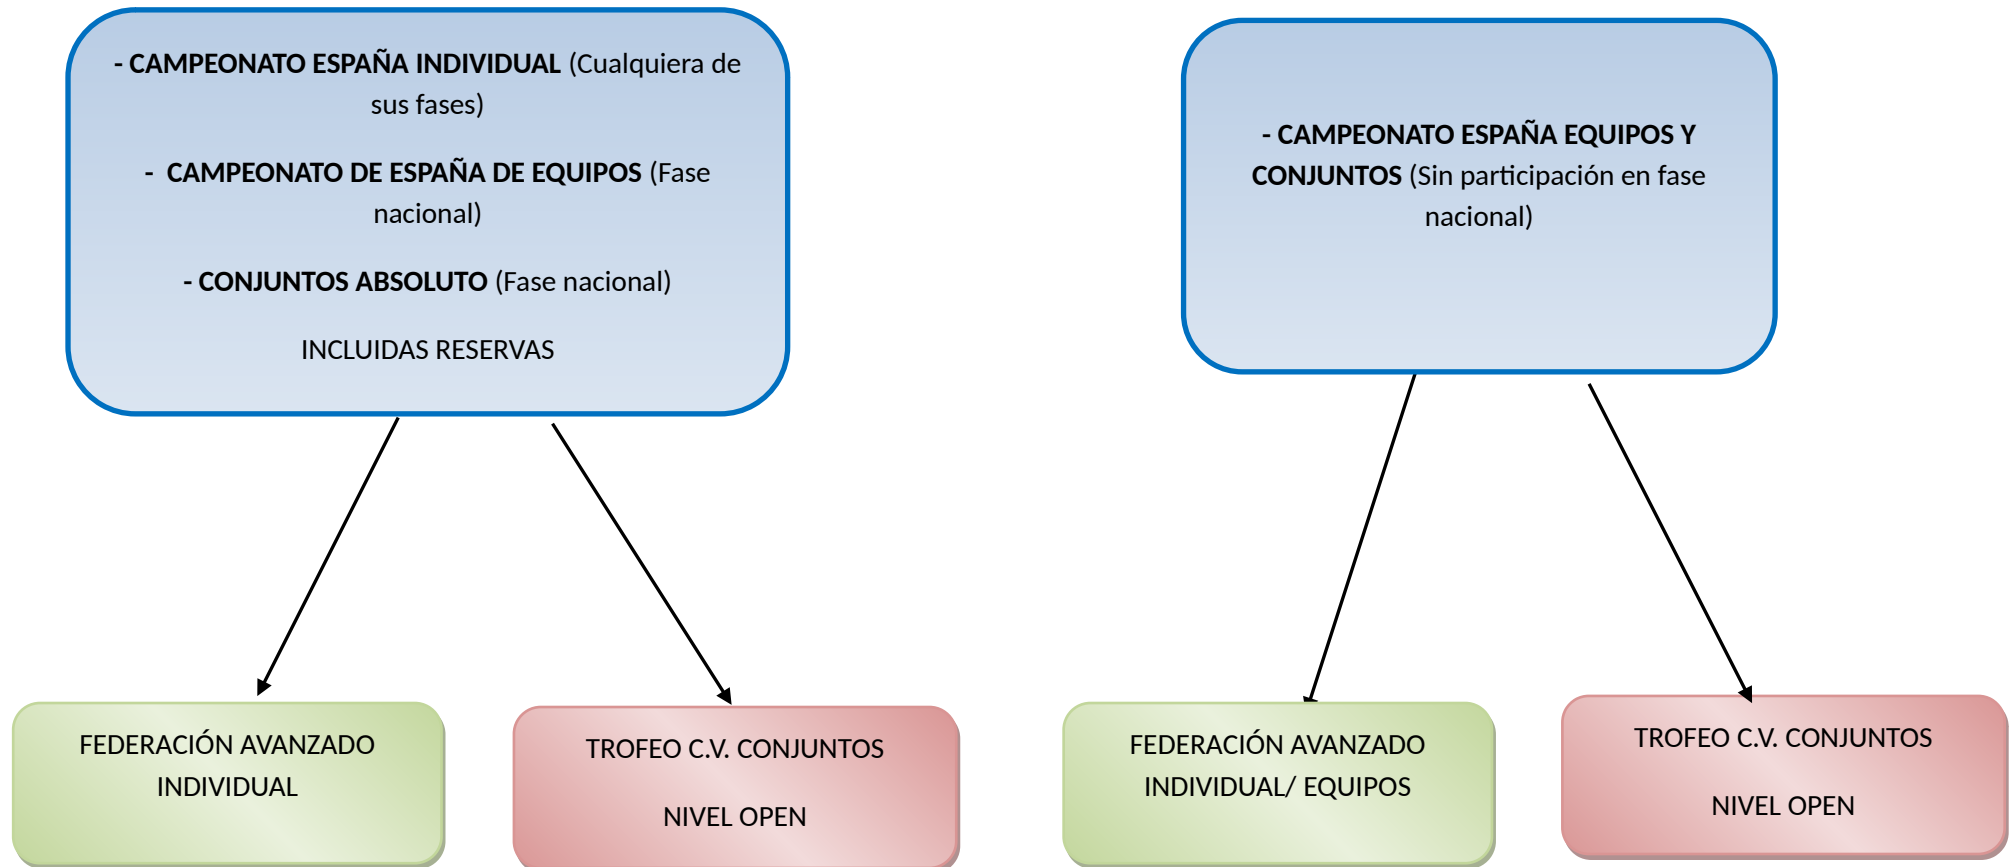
- **CAMPEONATO ESPAÑA INDIVIDUAL** (Cualquiera de sus fases)

- **CAMPEONATO DE ESPAÑA DE EQUIPOS** (Fase nacional)

- **CONJUNTOS ABSOLUTO** (Fase nacional)

INCLUIDAS RESERVAS

FEDERACIÓN AVANZADO INDIVIDUAL

TROFEO C.V. CONJUNTOS

NIVEL OPEN

- **CAMPEONATO ESPAÑA EQUIPOS Y CONJUNTOS** (Sin participación en fase nacional)

FEDERACIÓN AVANZADO INDIVIDUAL/ EQUIPOS

TROFEO C.V. CONJUNTOS

NIVEL OPEN